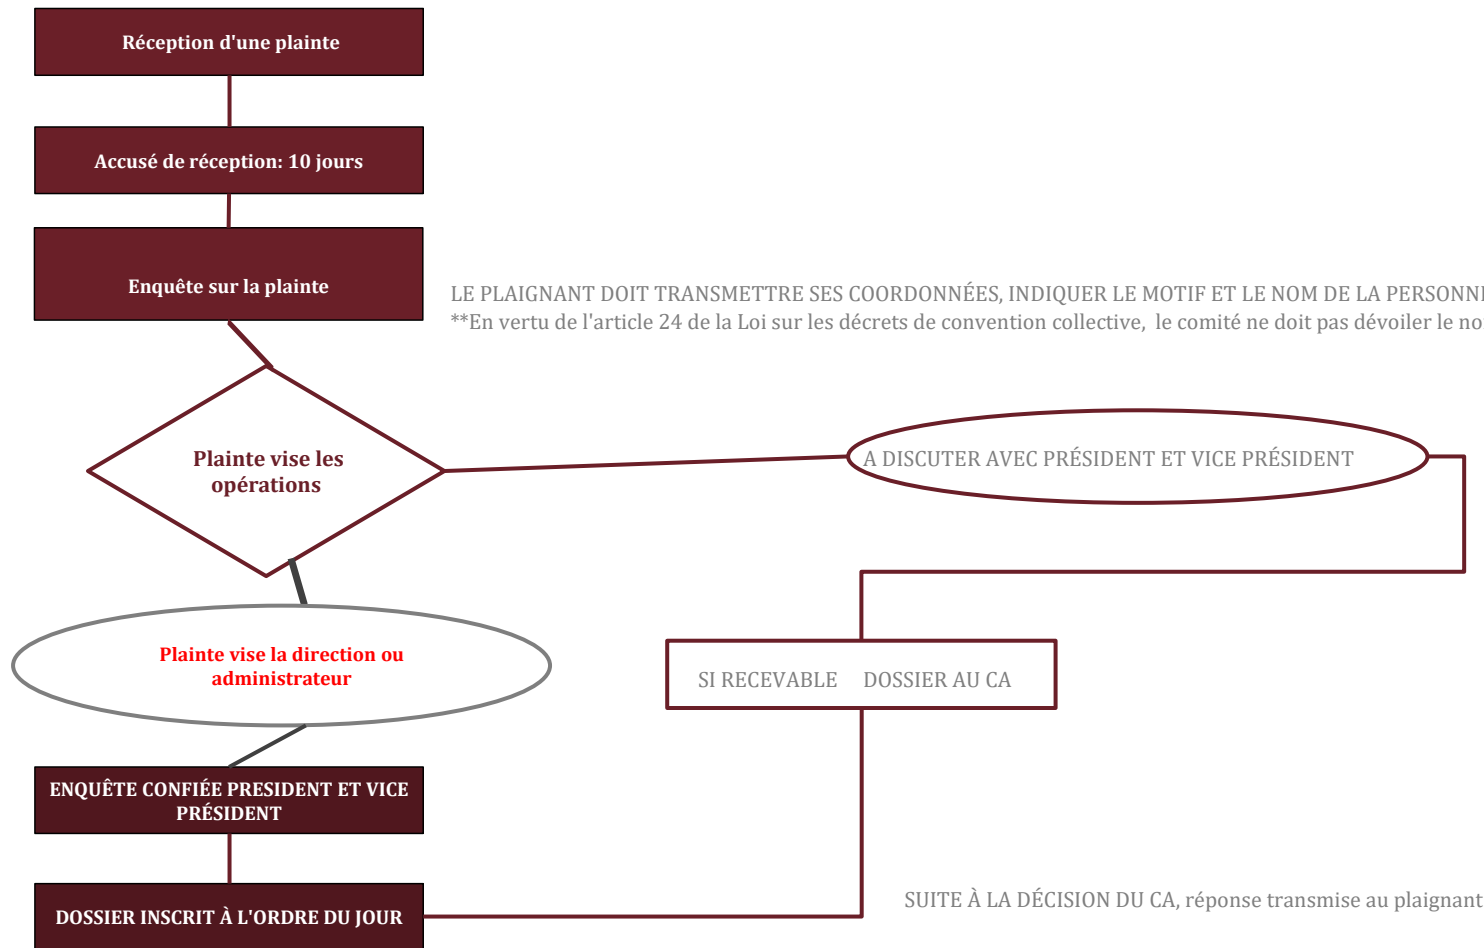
Réception d'une plainte

Accusé de réception: 10 jours

Enquête sur la plainte

LE PLAIGNANT DOIT TRANSMETTRE SES COORDONNÉES, INDIQUER LE MOTIF ET LE NOM DE LA PERSONN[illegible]
**En vertu de l'article 24 de la Loi sur les décrets de convention collective, le comité ne doit pas dévoiler le no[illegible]

Plainte vise les opérations

A DISCUTER AVEC PRÉSIDENT ET VICE PRÉSIDENT

Plainte vise la direction ou administrateur

SI RECEVABLE DOSSIER AU CA

ENQUÊTE CONFIÉE PRESIDENT ET VICE PRÉSIDENT

DOSSIER INSCRIT À L'ORDRE DU JOUR

SUITE À LA DÉCISION DU CA, réponse transmise au plaignant